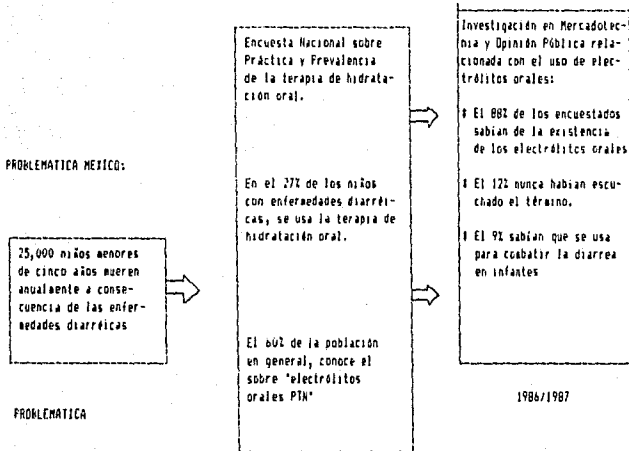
PROBLEMATICA MEXICO:

25,000 niños menores de cinco años mueren anualmente a consecuencia de las enfermedades diarréicas

PROBLEMATICA

Encuesta Nacional sobre Práctica y Prevalencia de la terapia de hidratación oral.

En el 27% de los niños con enfermedades diarréicas, se usa la terapia de hidratación oral.

El 60% de la población en general, conoce el sobre "electrólitos orales PTN"

Investigación en Mercadotecnia y Opinión Pública relacionada con el uso de electrólitos orales:

* El 88% de los encuestados sabían de la existencia de los electrólitos orales

* El 12% nunca habían escuchado el término.

* El 9% sabían que se usa para combatir la diarrea en infantes

1986/1987